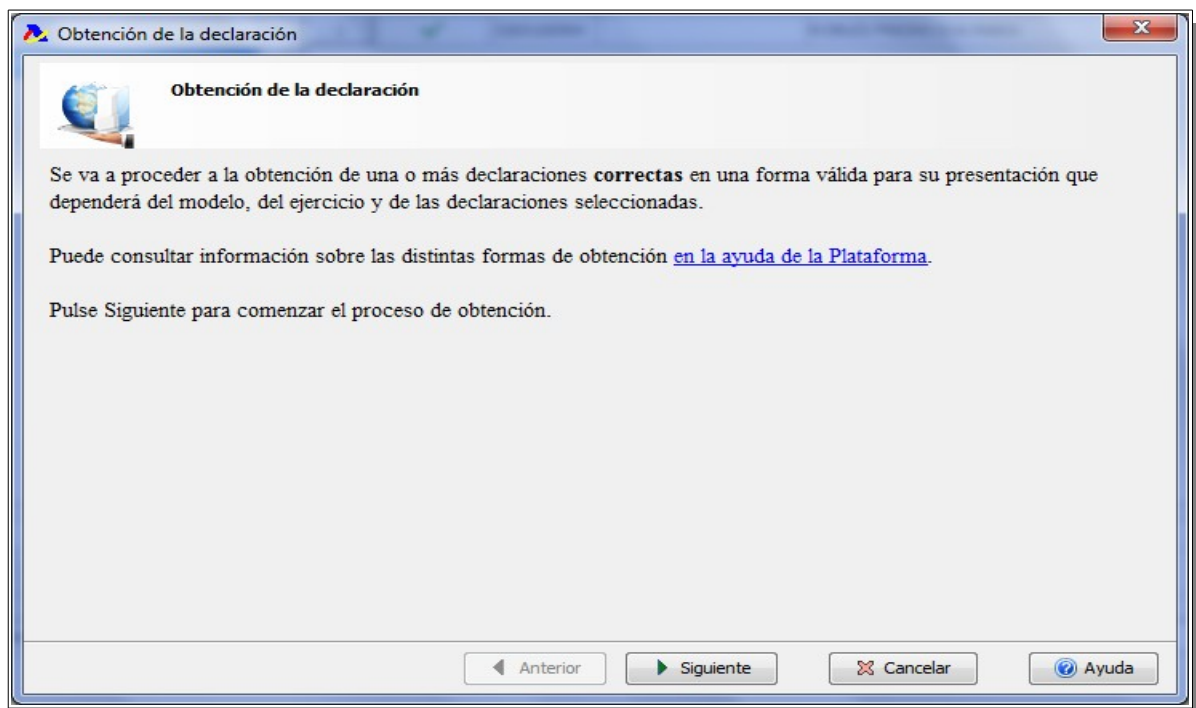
Obtención de la declaración

Obtención de la declaración

Se va a proceder a la obtención de una o más declaraciones **correctas** en una forma válida para su presentación que dependerá del modelo, del ejercicio y de las declaraciones seleccionadas.

Puede consultar información sobre las distintas formas de obtención en la ayuda de la Plataforma.

Pulse Siguiente para comenzar el proceso de obtención.

Anterior Siguiente Cancelar Ayuda